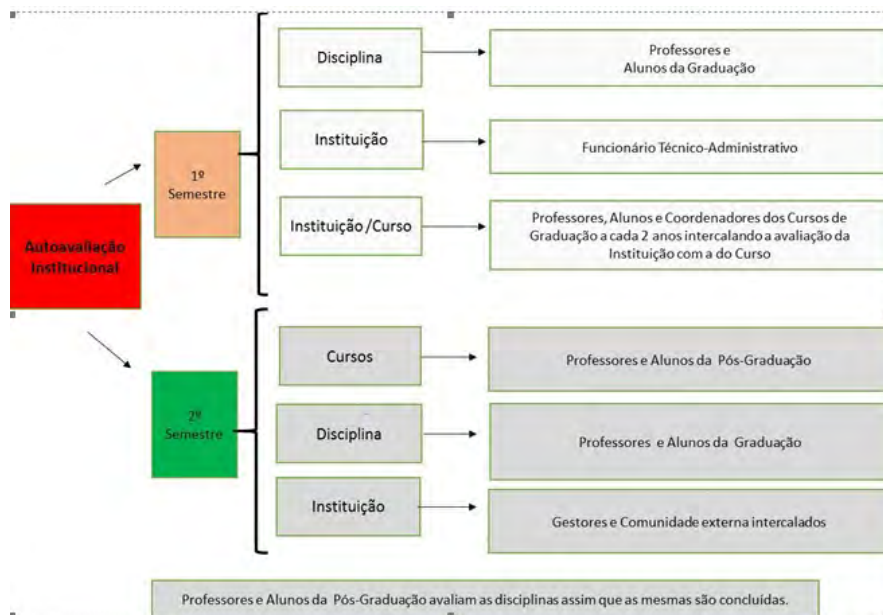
Autoavaliação Institucional

1º Semestre

Disciplina

Professores e Alunos da Graduação

Instituição

Funcionário Técnico-Administrativo

Instituição /Curso

Professores, Alunos e Coordenadores dos Cursos de Graduação a cada 2 anos intercalando a avaliação da Instituição com a do Curso

2º Semestre

Cursos

Professores e Alunos da Pós-Graduação

Disciplina

Professores e Alunos da Graduação

Instituição

Gestores e Comunidade externa intercalados

Professores e Alunos da Pós-Graduação avaliam as disciplinas assim que as mesmas são concluídas.